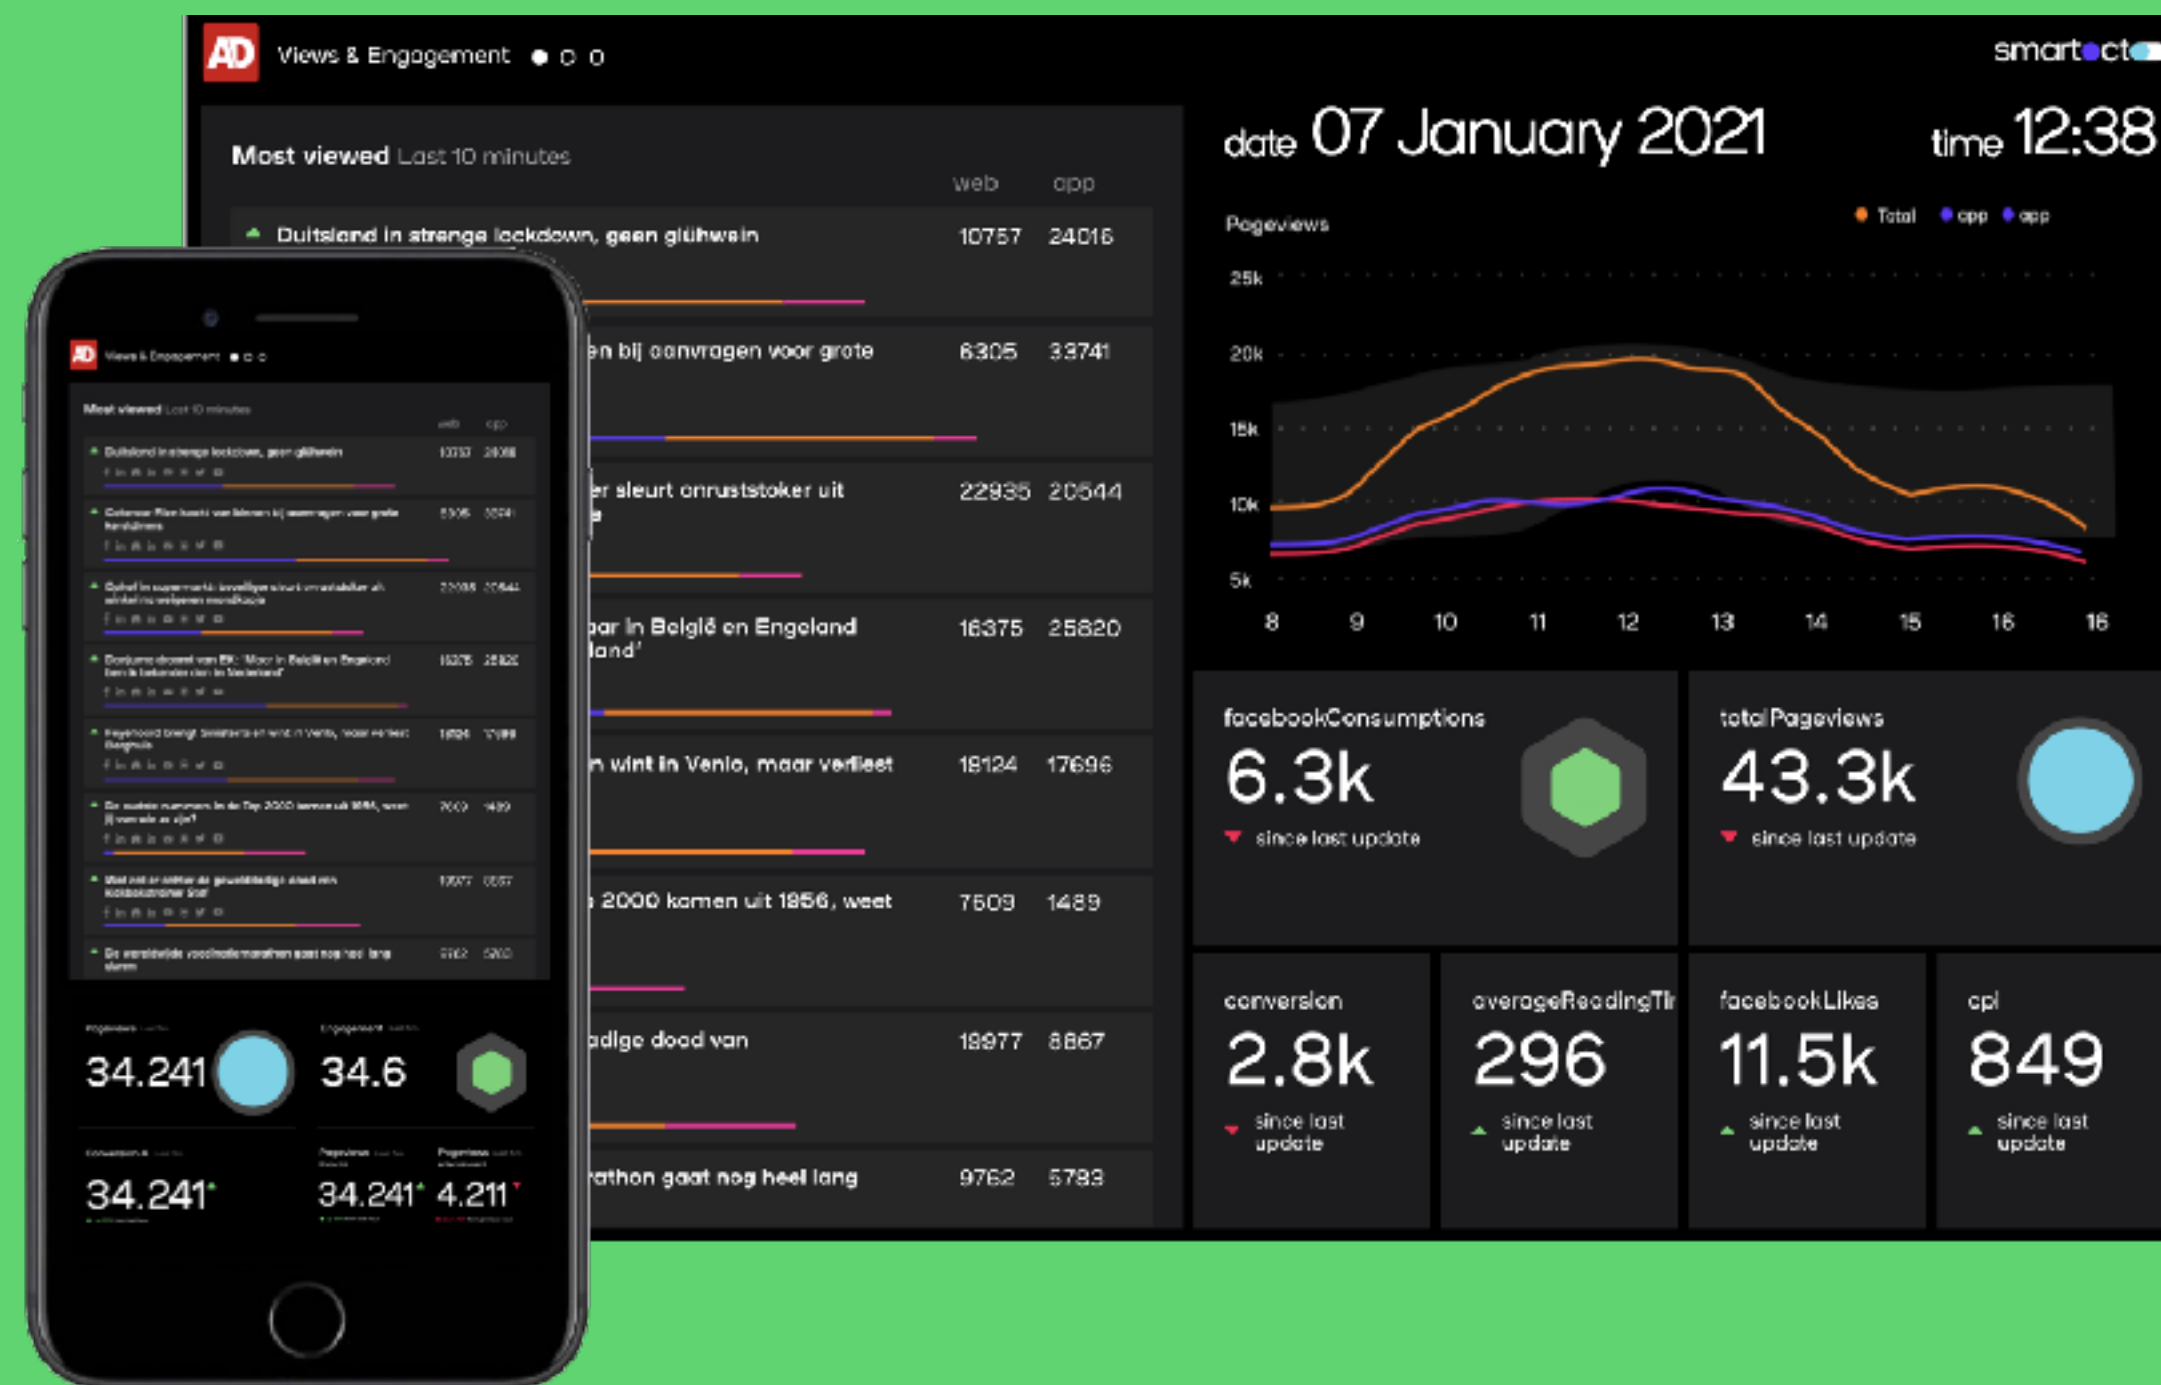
AD Views & Engagement

smartocto

Most viewed Last 10 minutes

web app

Duitsland in strenge lockdown, geen glühwein 10757 24016

en bij aanvragen voor grote 6305 33741

er sleurt onruststoker uit 22935 20544

aar in België en Engeland land' 16375 25820

n wint in Venlo, maar verliest 19124 17696

2000 komen uit 1956, weet 7509 1489

adige dood van 19977 8867

rathon gaat nog heel lang 9762 5783

date 07 January 2021 time 12:38

Pageviews

Total app app

25k
20k
15k
10k
5k

8 9 10 11 12 13 14 15 16 16

facebookConsumptions
6.3k
since last update

totalPageviews
43.3k
since last update

conversion
2.8k
since last update

averageReadingTi
296
since last update

facebookLikes
11.5k
since last update

cpi
849
since last update

AD Views & Engagement

Most viewed Last 10 minutes

Duitsland in strenge lockdown, geen glühwein

34.241

34.6

34.241

34.241 4.211